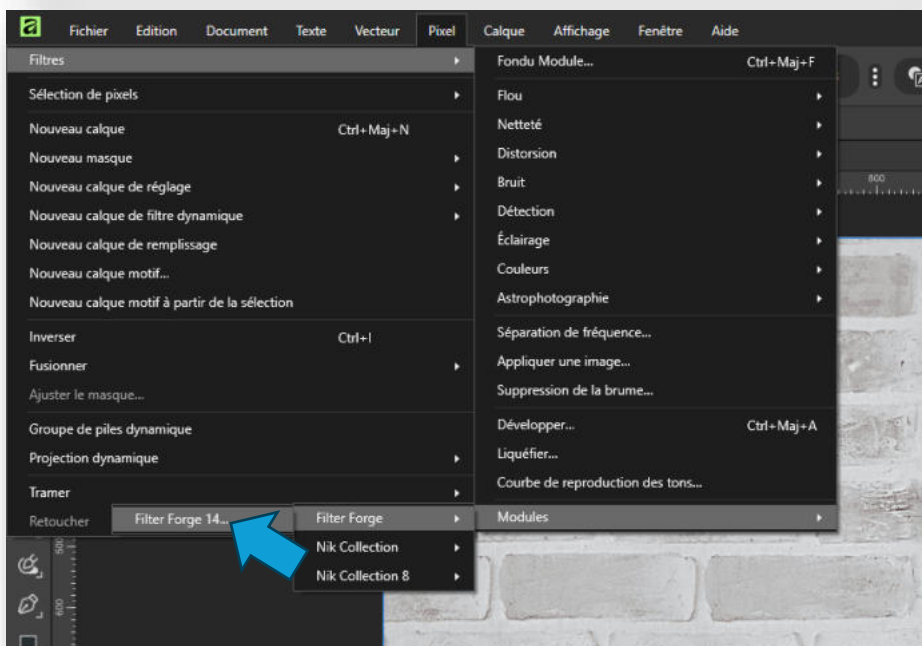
Fichier Edition Document Texte Vecteur Pixel Calque Affichage Fenêtre Aide

Filtres
Sélection de pixels
Nouveau calque Ctrl+Maj+N
Nouveau masque
Nouveau calque de réglage
Nouveau calque de filtre dynamique
Nouveau calque de remplissage
Nouveau calque motif...
Nouveau calque motif à partir de la sélection
Inverser Ctrl+I
Fusionner
Ajuster le masque...
Groupe de piles dynamique
Projection dynamique
Tramer
Retoucher

Fondu Module... Ctrl+Maj+F
Flou
Netteté
Distorsion
Bruit
Détection
Éclairage
Couleurs
Astrophotographie
Séparation de fréquence...
Appliquer une image...
Suppression de la brume...
Développer... Ctrl+Maj+A
Liquéfier...
Courbe de reproduction des tons...
Modules

Filter Forge
Nik Collection
Nik Collection 8

Filter Forge 14...

800
500
600